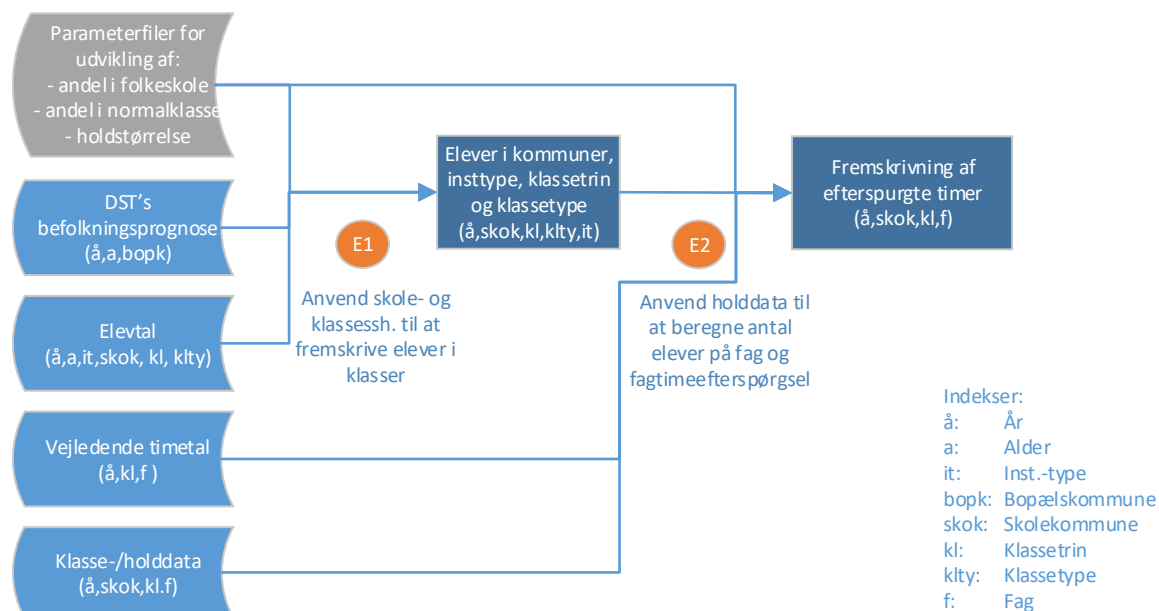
Parameterfiler for udvikling af:
- andel i folkeskole
- andel i normalklasse
- holdstørrelse

DST's befolkningsprognose (å,a,bopk)

Elevtal (å,a,it,skok, kl, klty)

Vejledende timetal (å,kl,f )

Klasse-/holddata (å,skok,kl.f)

Elever i kommuner, insttype, klassetrin og klassetype (å,skok,kl,klty,it)

E1

Anvend skole- og klassessh. til at fremskrive elever i klasser

E2

Anvend holddata til at beregne antal elever på fag og fagtimeefterspørgsel

Fremskrivning af efterspurgte timer (å,skok,kl,f)

Indekser:
å: År
a: Alder
it: Inst.-type
bopk: Bopælskommune
skok: Skolekommune
kl: Klassetrin
klty: Klassetype
f: Fag